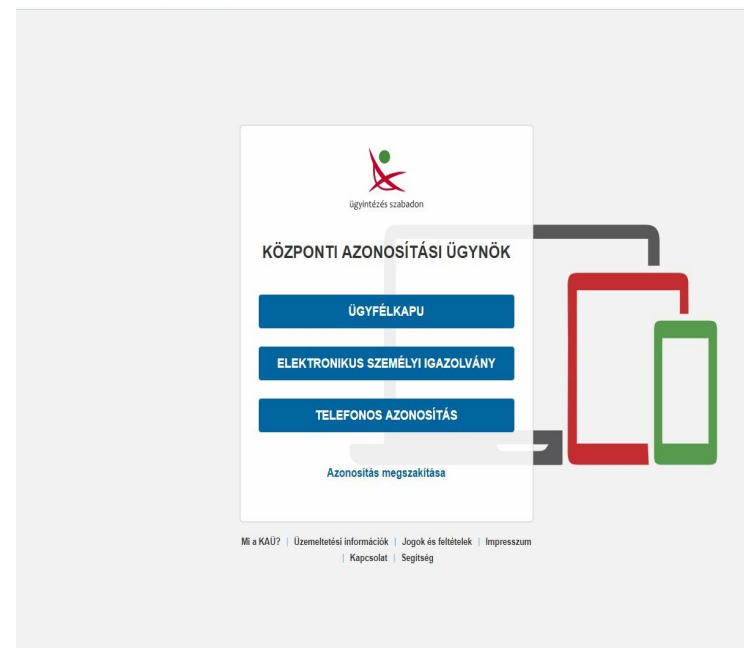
ügyintézés szabadon

KÖZPONTI AZONOSÍTÁSI ÜGYNÖK

ÜGYFÉLKAPU

ELEKTRONIKUS SZEMÉLYI IGAZOLVÁNY

TELEFONOS AZONOSÍTÁS

Azonosítás megszakítása

Mi a KAÜ? | Üzemeltetési információk | Jogok és feltételek | Impresszum | Kapcsolat | Segítség